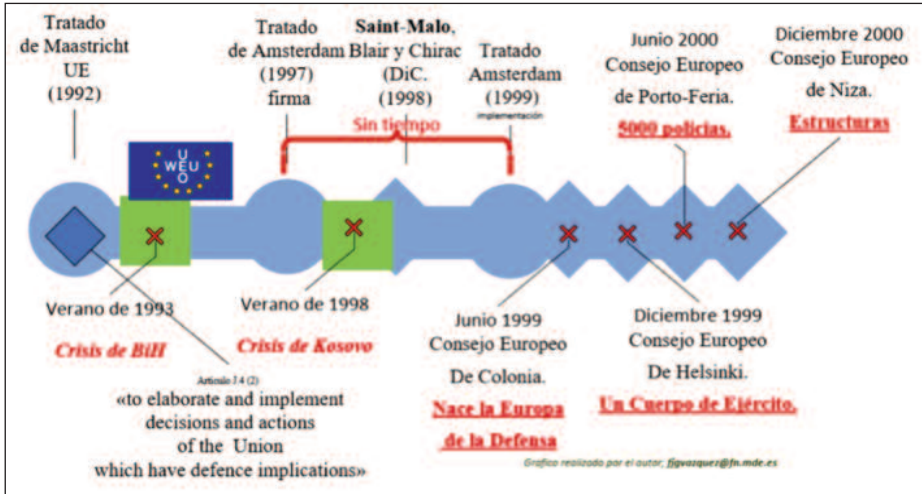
Tratado de Maastricht UE (1992)

U WEU O

Tratado de Amsterdam (1997) firma

Saint-Malo, Blair y Chirac (DiC. (1998)

Sin tiempo

Tratado Amsterdam (1999) implementación

Junio 2000 Consejo Europeo de Porto-Feria. 5000 policías.

Diciembre 2000 Consejo Europeo de Niza. Estructuras

Verano de 1993 Crisis de BiH

Verano de 1998 Crisis de Kosovo

Artículo J.4 (2)
«to elaborate and implement decisions and actions of the Union which have defence implications»

Junio 1999 Consejo Europeo De Colonia. Nace la Europa de la Defensa

Diciembre 1999 Consejo Europeo De Helsinki. Un Cuerpo de Ejército.

Gráfico realizado por el autor; fjgvazquez@fn.mde.es